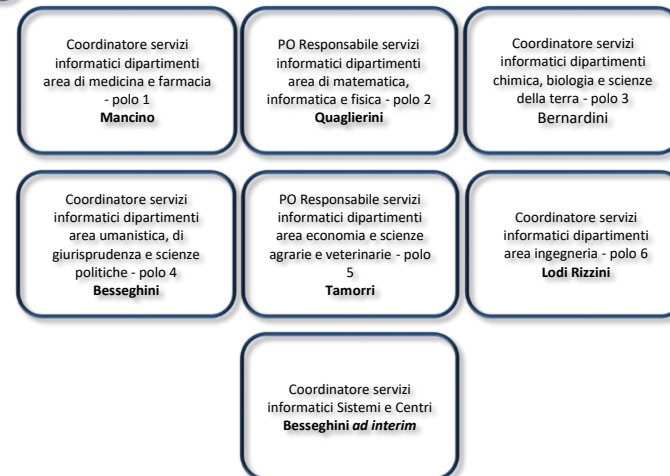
Coordinatore servizi informatici dipartimenti area di medicina e farmacia - polo 1
**Mancino**

PO Responsabile servizi informatici dipartimenti area di matematica, informatica e fisica - polo 2
**Quaglierini**

Coordinatore servizi informatici dipartimenti chimica, biologia e scienze della terra - polo 3
Bernardini

Coordinatore servizi informatici dipartimenti area umanistica, di giurisprudenza e scienze politiche - polo 4
**Besseghini**

PO Responsabile servizi informatici dipartimenti area economia e scienze agrarie e veterinarie - polo 5
**Tamorri**

Coordinatore servizi informatici dipartimenti area ingegneria - polo 6
**Lodi Rizzini**

Coordinatore servizi informatici Sistemi e Centri
**Besseghini *ad interim***